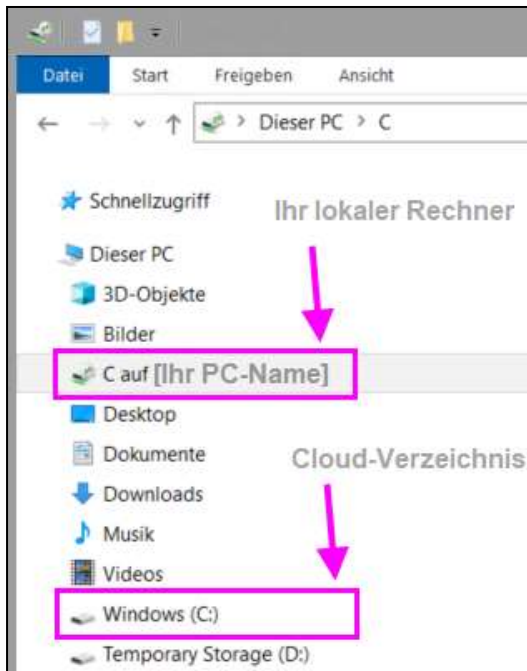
Datei Start Freigeben Ansicht

Dieser PC > C

Schnellzugriff

Ihr lokaler Rechner

Dieser PC

3D-Objekte

Bilder

C auf [Ihr PC-Name]

Desktop

Dokumente

Cloud-Verzeichnis

Downloads

Musik

Videos

Windows (C:)

Temporary Storage (D:)